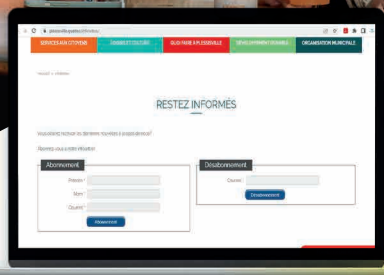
plessisville.quebec/infolettre

SERVICES AUX CITOYENS | LOISIRS ET CULTURE | QUOI FAIRE À PLESSISVILLE | DÉVELOPPEMENT DURABLE | ORGANISATION MUNICIPALE

Accueil > Infolettre

RESTEZ INFORMÉS

Vous voulez recevoir les dernières nouvelles à propos de nous?

Abonnez-vous à notre infolettre.

Abonnement

Prénom *

Nom *

Courriel *

Abonnement

Désabonnement

Courriel

Désabonnement